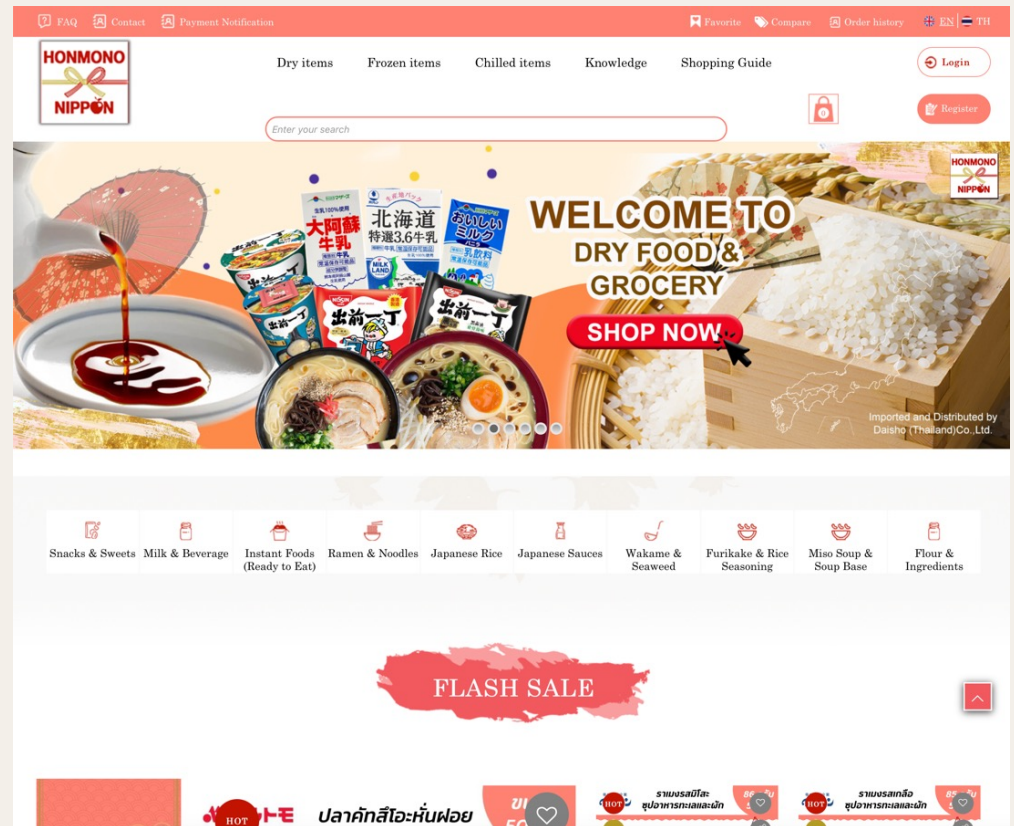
FAQ Contact Payment Notification

Favorite Compare Order history EN TH

HONMONO NIPPON

Dry items Frozen items Chilled items Knowledge Shopping Guide

Login

0

Register

Enter your search

WELCOME TO DRY FOOD & GROCERY

SHOP NOW

HONMONO NIPPON

大阿蘇牛乳

北海道 特選3.6牛乳

おいしいミルク

出前一丁

Imported and Distributed by Daisho (Thailand)Co.,Ltd.

Snacks & Sweets

Milk & Beverage

Instant Foods (Ready to Eat)

Ramen & Noodles

Japanese Rice

Japanese Sauces

Wakame & Seaweed

Furikake & Rice Seasoning

Miso Soup & Soup Base

Flour & Ingredients

FLASH SALE

HOT

ปลาคัทสึโอะหั่นฝอย

HOT

ราเมงรสมิโสะ ซุปอาหารทะเลและผัก

HOT

ราเมงรสเกลือ ซุปอาหารทะเลและผัก